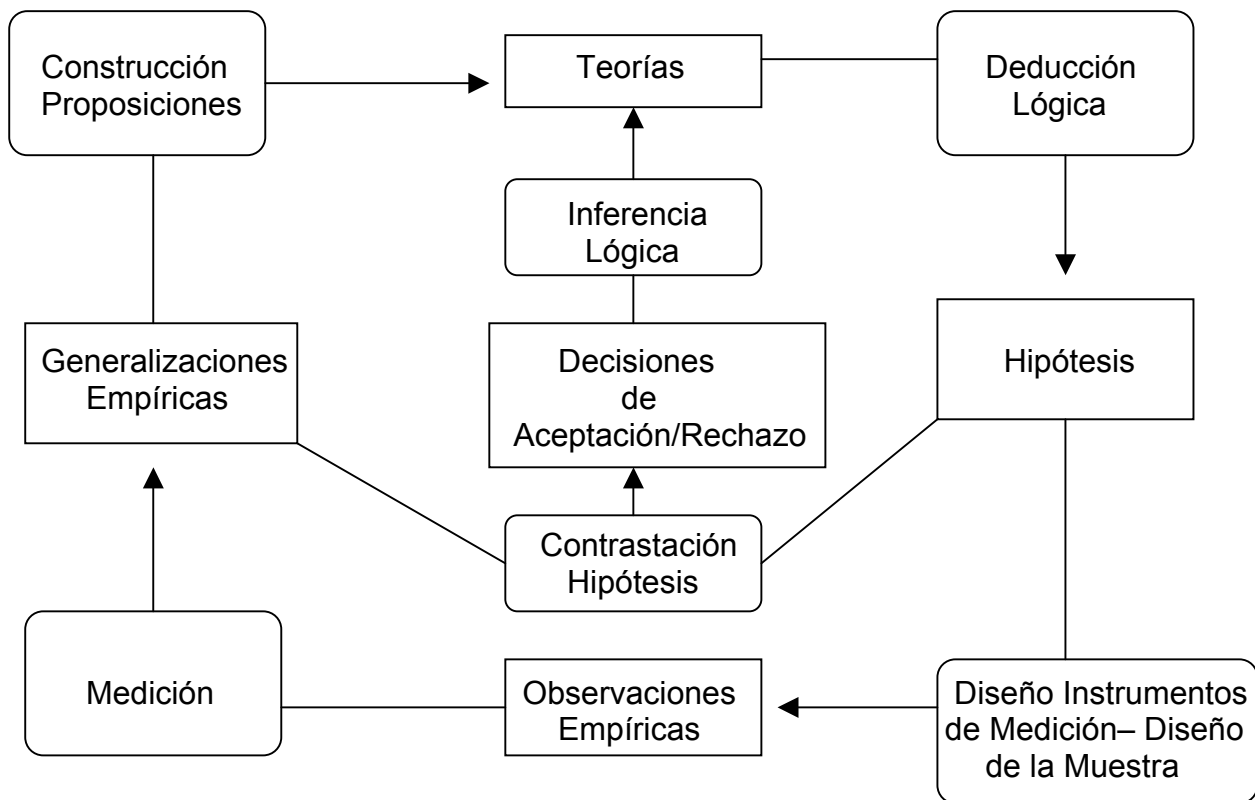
Construcción Proposiciones

Teorías

Deducción Lógica

Inferencia Lógica

Generalizaciones Empíricas

Decisiones de Aceptación/Rechazo

Hipótesis

Contrastación Hipótesis

Medición

Observaciones Empíricas

Diseño Instrumentos de Medición– Diseño de la Muestra